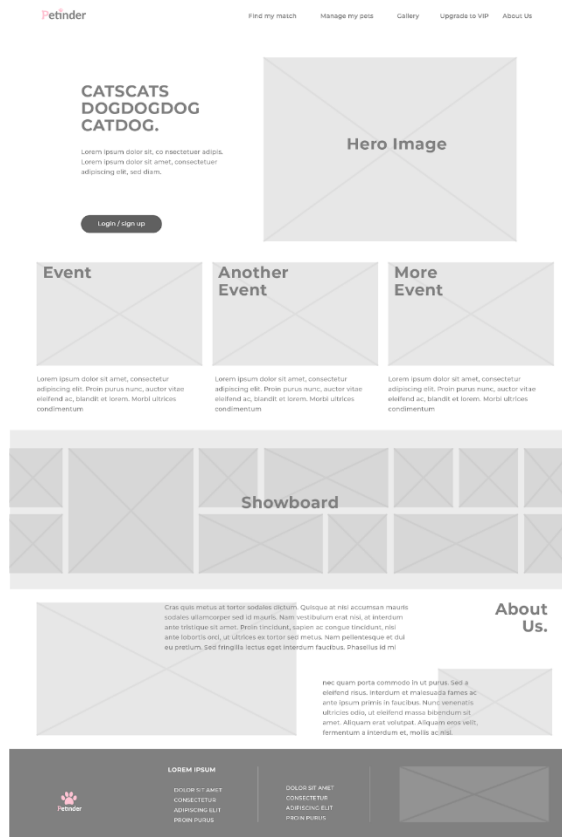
Petinder

Find my match Manage my pets Gallery Upgrade to VIP About Us

CATSCATS DOGDOGDOG CATDOG.

Lorem ipsum dolor sit, co nsectetuer adipis. Lorem ipsum dolor sit amet, consectetuer adipiscing elit, sed diam.

Login / sign up

Hero Image

Event

Another Event

More Event

Lorem ipsum dolor sit amet, consectetur adipiscing elit. Proin purus nunc, auctor vitae eleifend ac, blandit et lorem. Morbi ultrices condimentum

Lorem ipsum dolor sit amet, consectetur adipiscing elit. Proin purus nunc, auctor vitae eleifend ac, blandit et lorem. Morbi ultrices condimentum

Lorem ipsum dolor sit amet, consectetur adipiscing elit. Proin purus nunc, auctor vitae eleifend ac, blandit et lorem. Morbi ultrices condimentum

Showboard

About Us.

Cras quis metus at tortor sodales dictum. Quisque at nisi accumsan mauris sodales ullamcorper sed id mauris. Nam vestibulum erat nisi, at interdum ante tristique sit amet. Proin tincidunt, sapien ac congue tincidunt, nisi ante lobortis orci, ut ultrices ex tortor sed metus. Nam pellentesque et dui eu pretium. Sed fringilla lectus eget interdum faucibus. Phasellus id mi

nec quam porta commodo in ut purus. Sed a eleifend risus. Interdum et malesuada fames ac ante ipsum primis in faucibus. Nunc venenatis ultricies odio, ut eleifend massa bibendum sit amet. Aliquam erat volutpat. Aliquam eros velit, fermentum a interdum et, mollis ac nisl.

Petinder

LOREM IPSUM

DOLOR SIT AMET
CONSECTETUR
ADIPISCING ELIT
PROIN PURUS

DOLOR SIT AMET
CONSECTETUR
ADIPISCING ELIT
PROIN PURUS